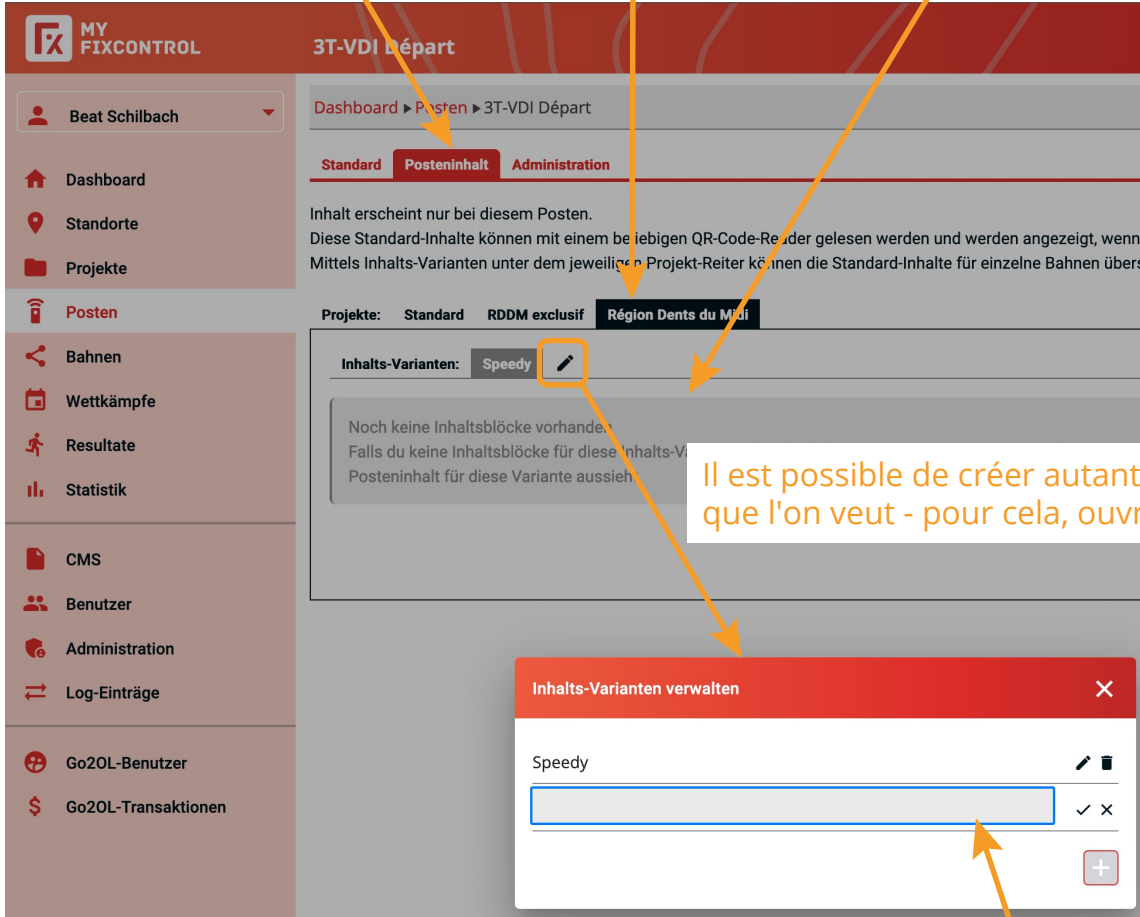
MY FIXCONTROL

3T-VDI Départ

Beat Schilbach

Dashboard
Standorte
Projekte
Posten
Bahnen
Wettkämpfe
Resultate
Statistik

CMS
Benutzer
Administration
Log-Einträge

Go2OL-Benutzer
Go2OL-Transaktionen

Dashboard ▸ Posten ▸ 3T-VDI Départ

Standard | Posteninhalt | Administration

Inhalt erscheint nur bei diesem Posten.
Diese Standard-Inhalte können mit einem beliebigen QR-Code-Reader gelesen werden und werden angezeigt, wenn
Mittels Inhalts-Varianten unter dem jeweiligen Projekt-Reiter können die Standard-Inhalte für einzelne Bahnen übers

Projekte: Standard | RDDM exclusif | Région Dents du Midi

Inhalts-Varianten: Speedy

Noch keine Inhaltsblöcke vorhanden.
Falls du keine Inhaltsblöcke für diese Inhalts-Va
Posteninhalt für diese Variante aussieh

Il est possible de créer autant
que l'on veut - pour cela, ouvr

Inhalts-Varianten verwalten

Speedy